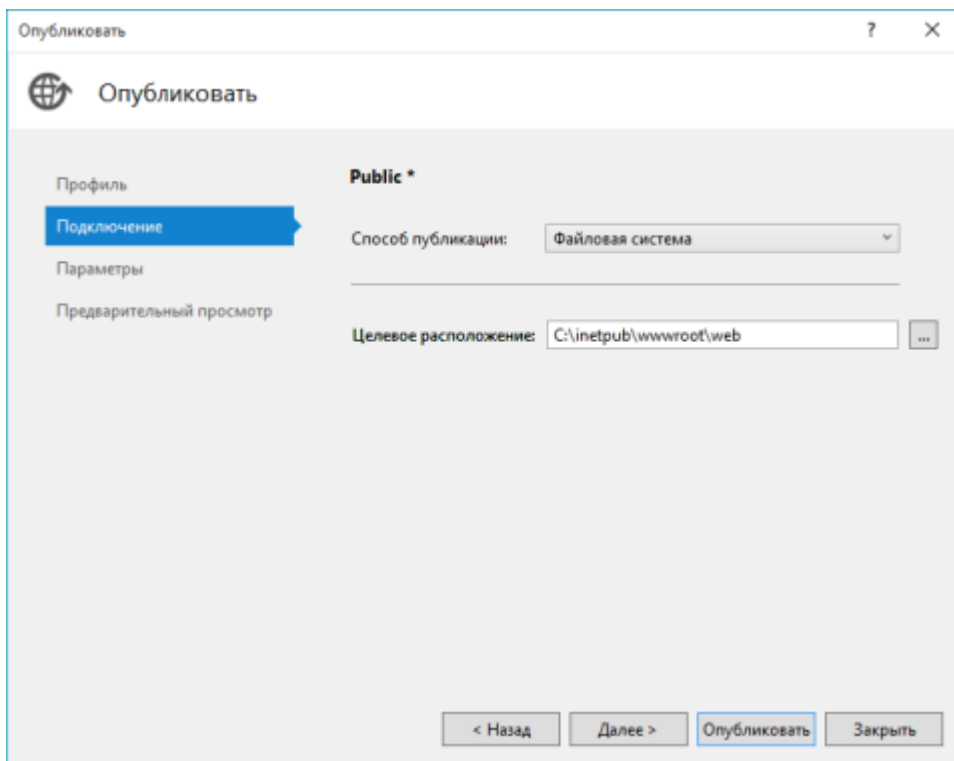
Опубликовать

? ×

Опубликовать

Профиль
Подключение
Параметры
Предварительный просмотр

Public *

Способ публикации: Файловая система

Целевое расположение: C:\inetpub\wwwroot\web ...

< Назад
Далее >
Опубликовать
Закрыть